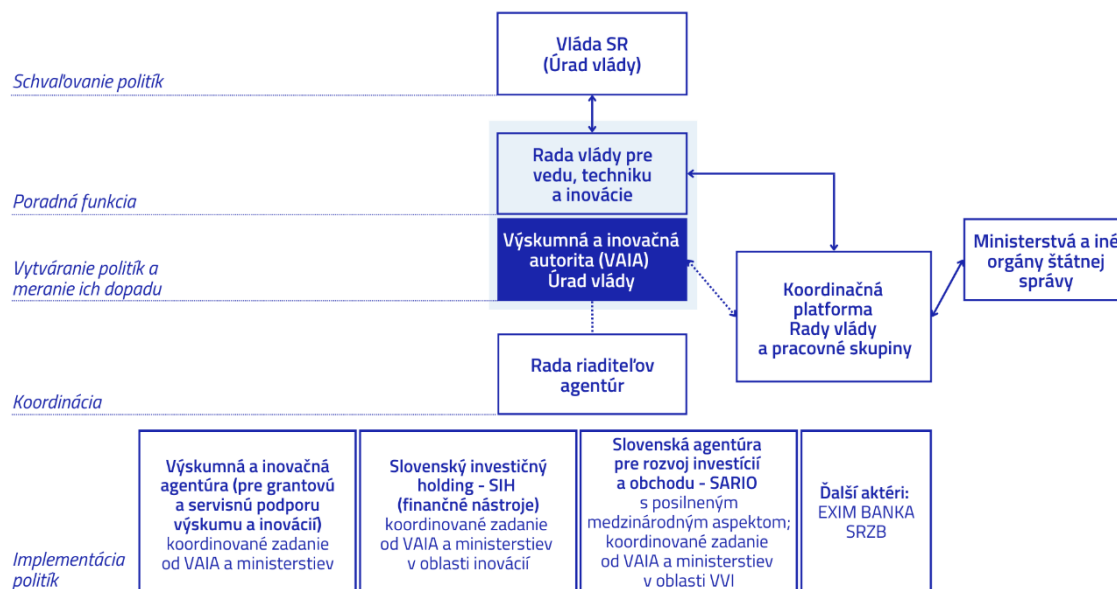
Vláda SR
(Úrad vlády)

Schvaľovanie politík

Rada vlády pre vedu, techniku a inovácie

Poradná funkcia

Výskumná a inovačná autorita (VAIA) Úrad vlády

Vytváranie politík a meranie ich dopadu

Ministerstvá a iné orgány štátnej správy

Koordinačná platforma Rady vlády a pracovné skupiny

Rada riaditeľov agentúr

Koordinácia

Výskumná a inovačná agentúra (pre grantovú a servisnú podporu výskumu a inovácií) koordinované zadanie od VAIA a ministerstiev

Slovenský investičný holding - SIH (finančné nástroje) koordinované zadanie od VAIA a ministerstiev v oblasti inovácií

Slovenská agentúra pre rozvoj investícií a obchodu - SARIO s posilneným medzinárodným aspektom; koordinované zadanie od VAIA a ministerstiev v oblasti VVI

Ďalší aktéri: EXIM BANKA SRZB

Implementácia politík